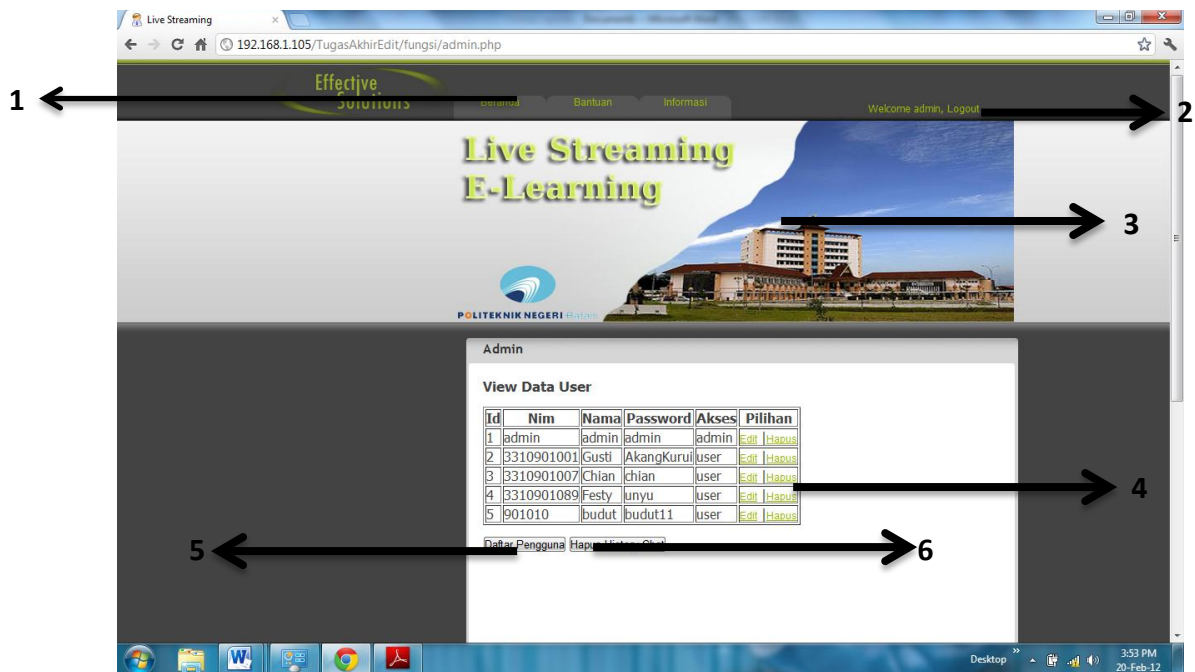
Live Streaming

192.168.1.105/TugasAkhirEdit/fungsi/admin.php

1

Effective Solutions

Beranda Bantuan Informasi

Welcome admin, Logout

2

Live Streaming
E-Learning

3

POLITEKNIK NEGERI Batam

Admin

View Data User

| Id | Nim | Nama | Password | Akses | Pilihan |
|---|---|---|---|---|---|
| 1 | admin | admin | admin | admin | Edit \| Hapus |
| 2 | 3310901001 | Gusti | AkangKurui | user | Edit \| Hapus |
| 3 | 3310901007 | Chian | chian | user | Edit \| Hapus |
| 4 | 3310901089 | Festy | unyu | user | Edit \| Hapus |
| 5 | 901010 | budut | budut11 | user | Edit \| Hapus |

4

5

Daftar Pengguna Hapus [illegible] Chat

6

Desktop

3:53 PM
20-Feb-12